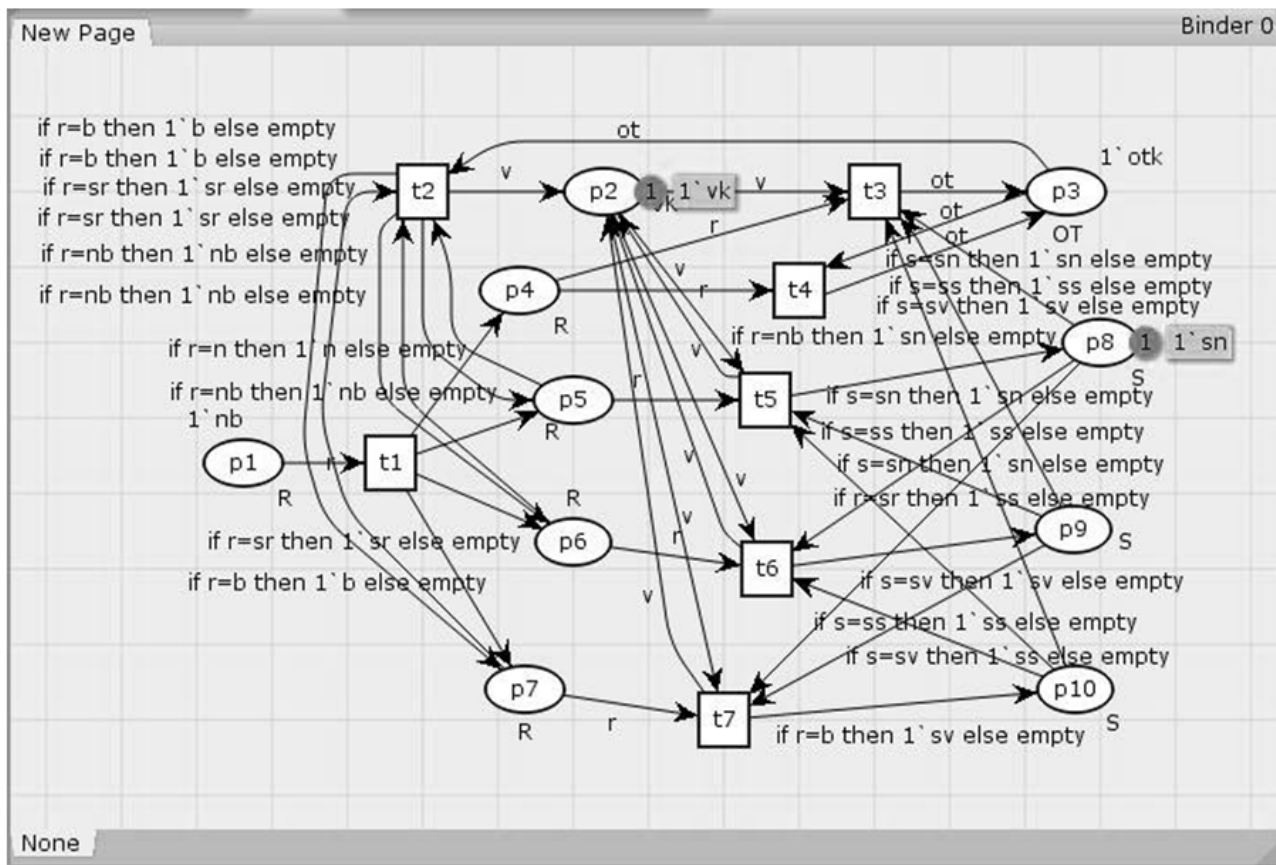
New Page

Binder 0

if r=b then 1`b else empty
if r=b then 1`b else empty
if r=sr then 1`sr else empty
if r=sr then 1`sr else empty
if r=nb then 1`nb else empty
if r=nb then 1`nb else empty

ot

1`otk

t2

v

p2

1

1`vk

vk

v

t3

ot

p3

ot

ot

OT

r

p4

r

t4

R

v

if s=sn then 1`sn else empty
if s=ss then 1`ss else empty
if s=sv then 1`sv else empty

if r=nb then 1`sn else empty

p8

1

1`sn

S

if r=n then 1`n else empty

if r=nb then 1`nb else empty

1`nb

p5

R

t5

if s=sn then 1`sn else empty
if s=ss then 1`ss else empty
if s=sn then 1`sn else empty
if r=sr then 1`ss else empty

p1

r

t1

R

R

v

v

v

r

r

v

if r=sr then 1`sr else empty

p6

t6

p9

S

if r=b then 1`b else empty

v

if s=sv then 1`sv else empty

if s=ss then 1`ss else empty

if s=sv then 1`ss else empty

p7

R

r

t7

p10

S

if r=b then 1`sv else empty

None